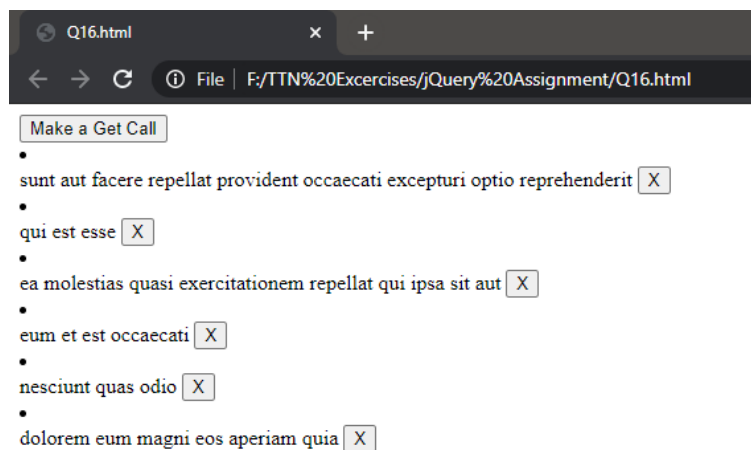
Q16.html × +

File | F:/TTN%20Excercises/jQuery%20Assignment/Q16.html

Make a Get Call

•
sunt aut facere repellat provident occaecati excepturi optio reprehenderit X

•
qui est esse X

•
ea molestias quasi exercitationem repellat qui ipsa sit aut X

•
eum et est occaecati X

•
nesciunt quas odio X

•
dolorem eum magni eos aperiam quia X